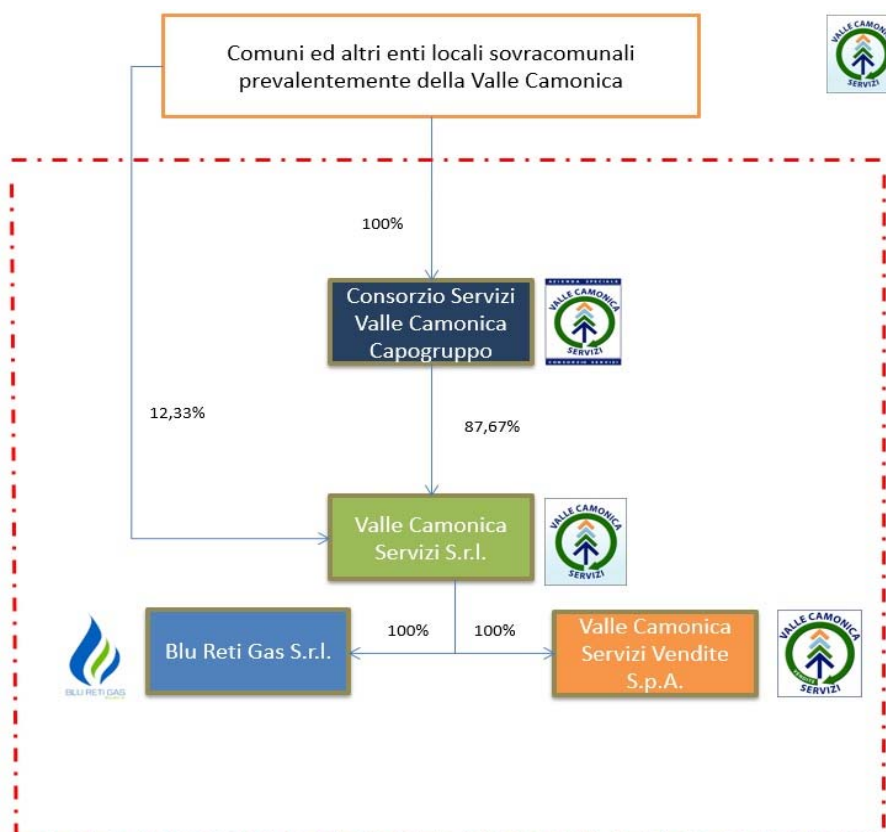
Comuni ed altri enti locali sovracomunali prevalentemente della Valle Camonica

VALLE CAMONICA SERVIZI

100%

Consorzio Servizi Valle Camonica Capogruppo

AZIENDA SPECIALE VALLE CAMONICA SERVIZI CONSORZIO SERVIZI

12,33%

87,67%

Valle Camonica Servizi S.r.l.

VALLE CAMONICA SERVIZI

BLU RETI GAS

Blu Reti Gas S.r.l.

100%

100%

Valle Camonica Servizi Vendite S.p.A.

VALLE CAMONICA VENDITE SERVIZI